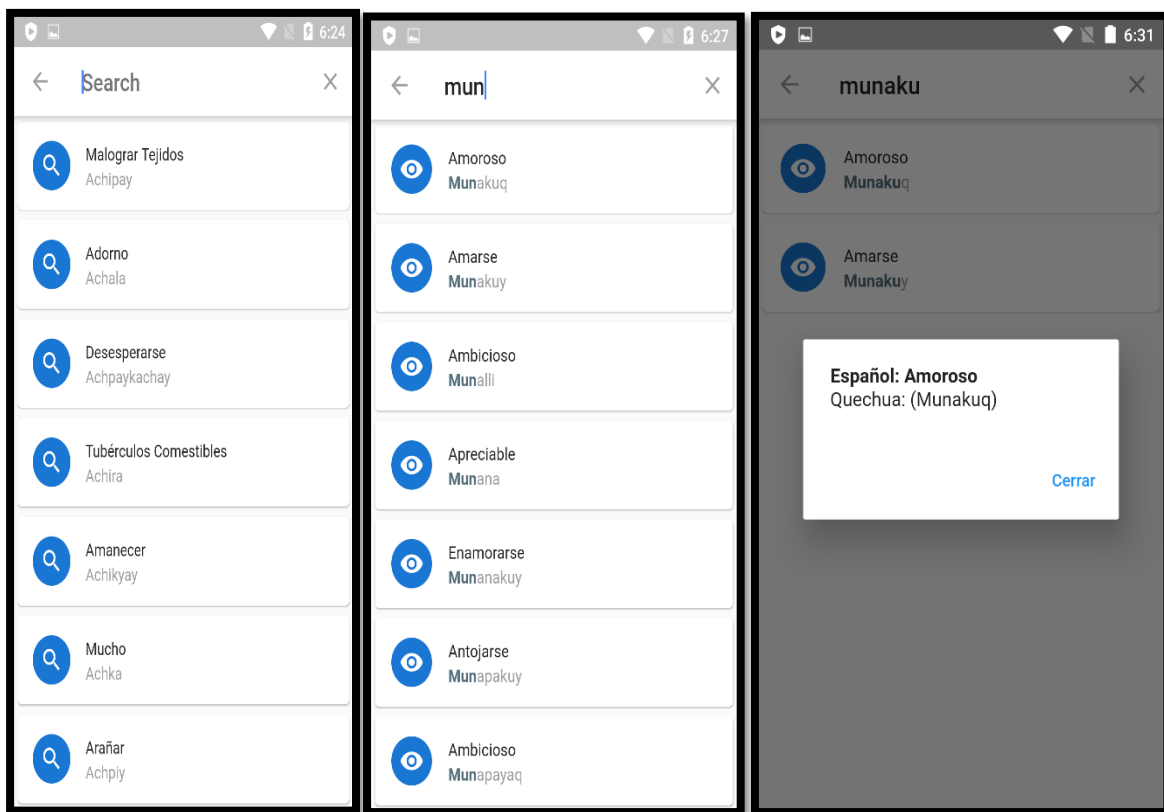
6:24

Search

Malograr Tejidos
Achipay

Adorno
Achala

Desesperarse
Achpaykachay

Tubérculos Comestibles
Achira

Amanecer
Achikyay

Mucho
Achka

Arañar
Achpiy

6:27

mun

Amoroso
Munakuq

Amarse
Munakuy

Ambicioso
Munalli

Apreciable
Munana

Enamorarse
Munanakuy

Antojarse
Munapakuy

Ambicioso
Munapayaq

6:31

munaku

Amoroso
Munakuq

Amarse
Munakuy

Español: Amoroso
Quechua: (Munakuq)

Cerrar